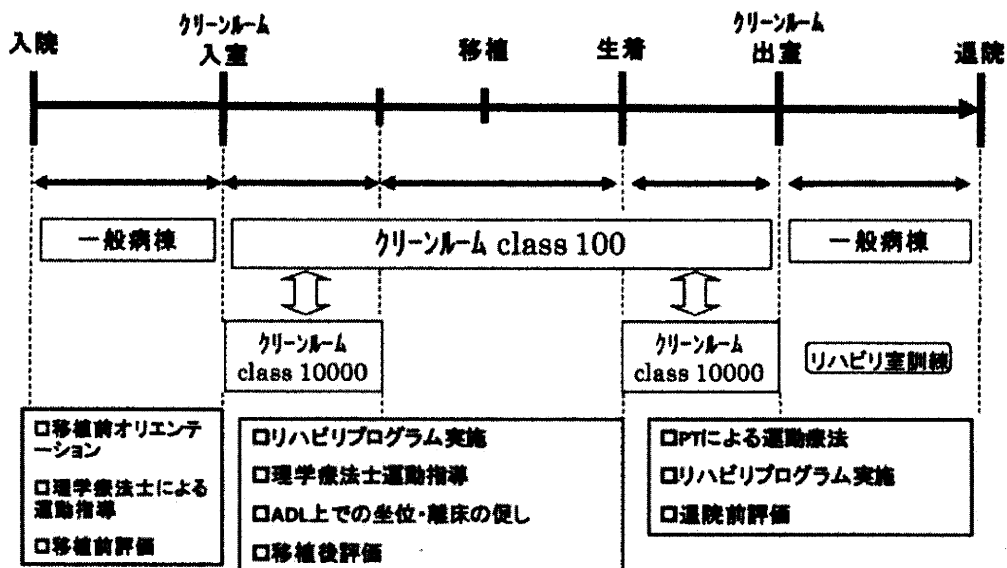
入院

クリーンルーム
入室

移植

生着

クリーンルーム
出室

退院

一般病棟

クリーンルーム class 100

一般病棟

クリーンルーム
class 10000

クリーンルーム
class 10000

リハビリ室訓練

□移植前オリエンテーション
□理学療法士による運動指導
□移植前評価

□リハビリプログラム実施
□理学療法士運動指導
□ADL上での坐位・離床の促し
□移植後評価

□PTによる運動療法
□リハビリプログラム実施
□退院前評価